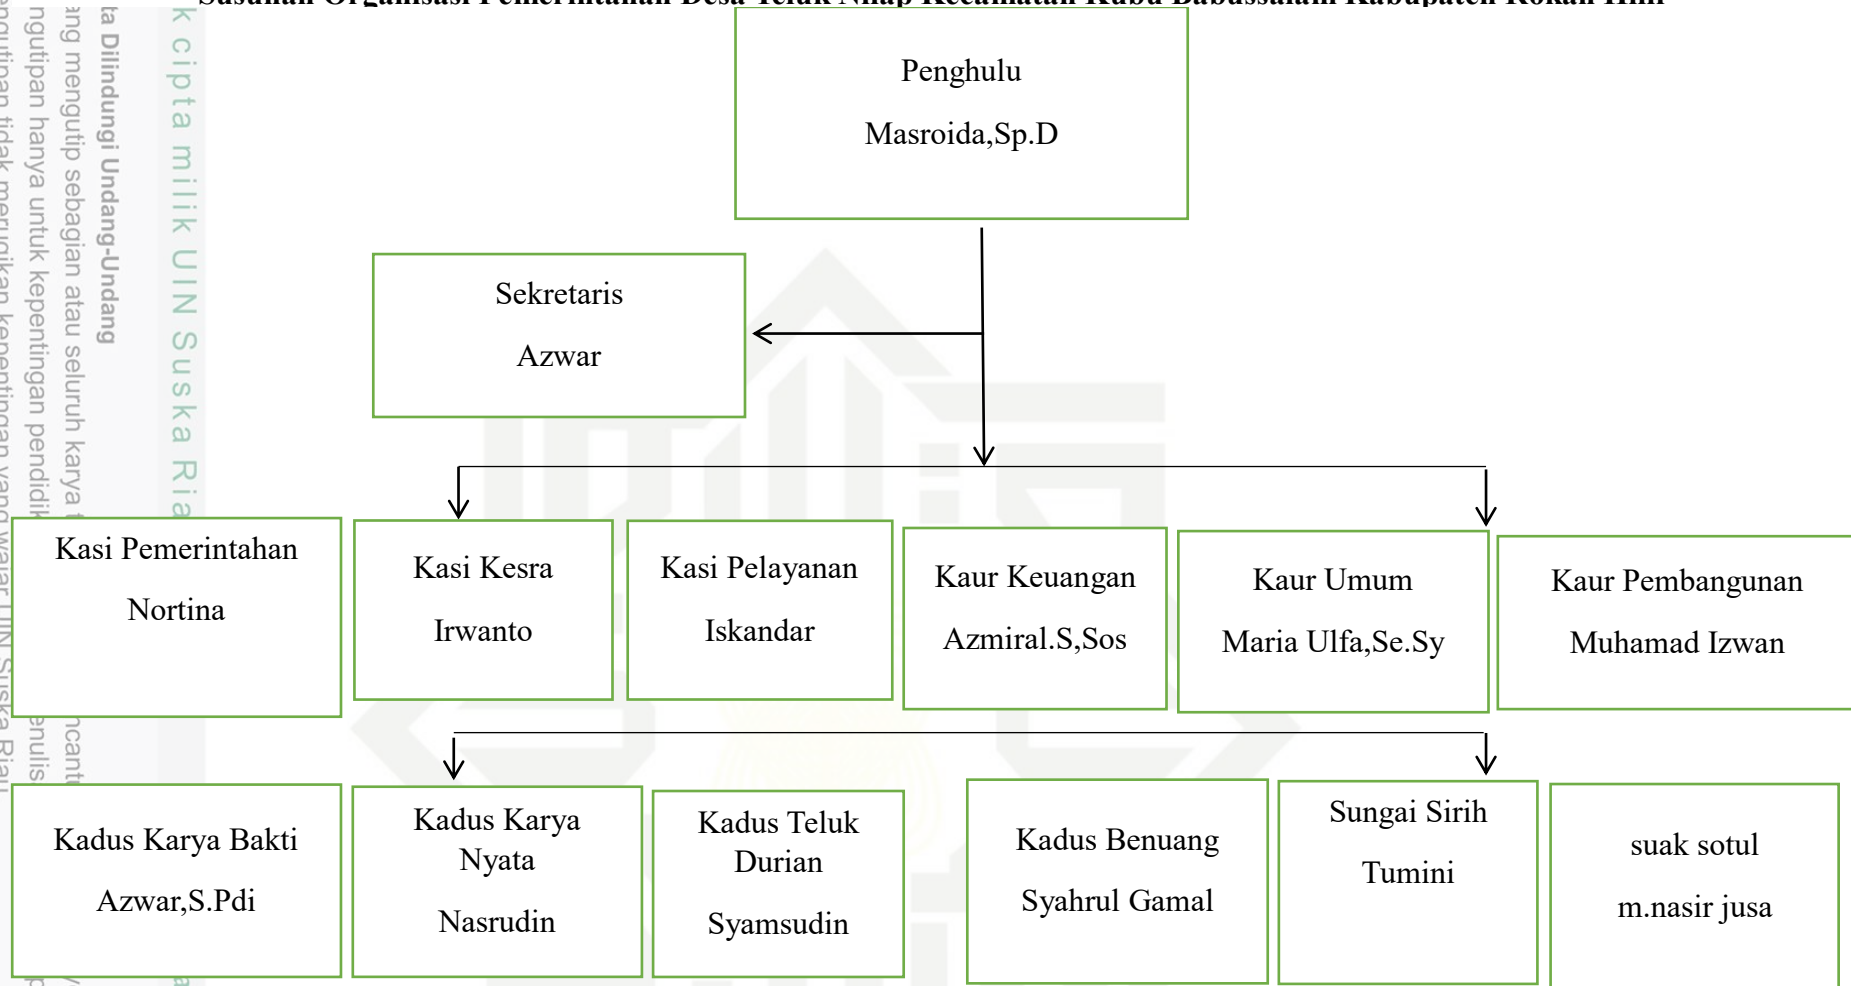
Susunan Organisasi Pemerintahan Desa Teluk Nilap Kecamatan Kubu Babussalam Kabupaten Rokan Hilir

Penghulu

Masroida,Sp.D

Sekretaris

Azwar

Kasi Pemerintahan

Nortina

Kasi Kesra

Irwanto

Kasi Pelayanan

Iskandar

Kaur Keuangan

Azmiral.S,Sos

Kaur Umum

Maria Ulfa,Se.Sy

Kaur Pembangunan

Muhamad Izwan

Kadus Karya Bakti

Azwar,S.Pdi

Kadus Karya Nyata

Nasrudin

Kadus Teluk Durian

Syamsudin

Kadus Benuang

Syahrul Gamal

Sungai Sirih

Tumini

suak sotul

m.nasir jusa

k cipta milik UIN Suska Ria

ta Dilindungi Undang-Undang

ang mengutip sebagian atau seluruh karya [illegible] ncant

ngutipan hanya untuk kepentingan pendidi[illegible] enulis

ngutipan tidak merugikan kepentingan yang wajar UIN Suska Riau